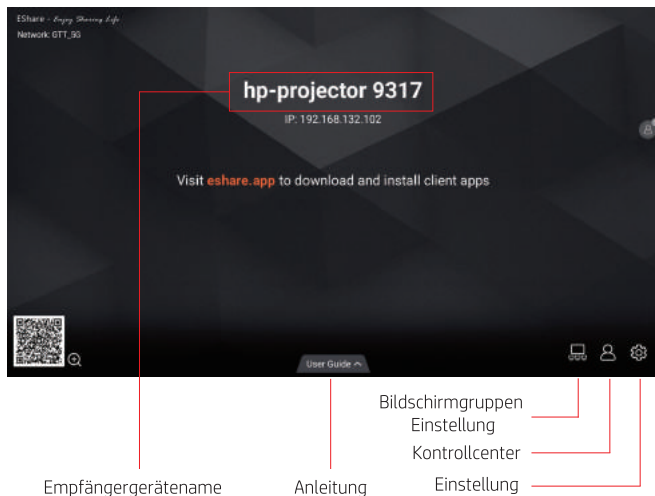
EShare - Enjoy Sharing Life
Network: GTT_5G

hp-projector 9317
IP: 192.168.132.102

Visit eshare.app to download and install client apps

User Guide ^

Bildschirmgruppen Einstellung

Kontrollcenter

Empfängergerätename

Anleitung

Einstellung